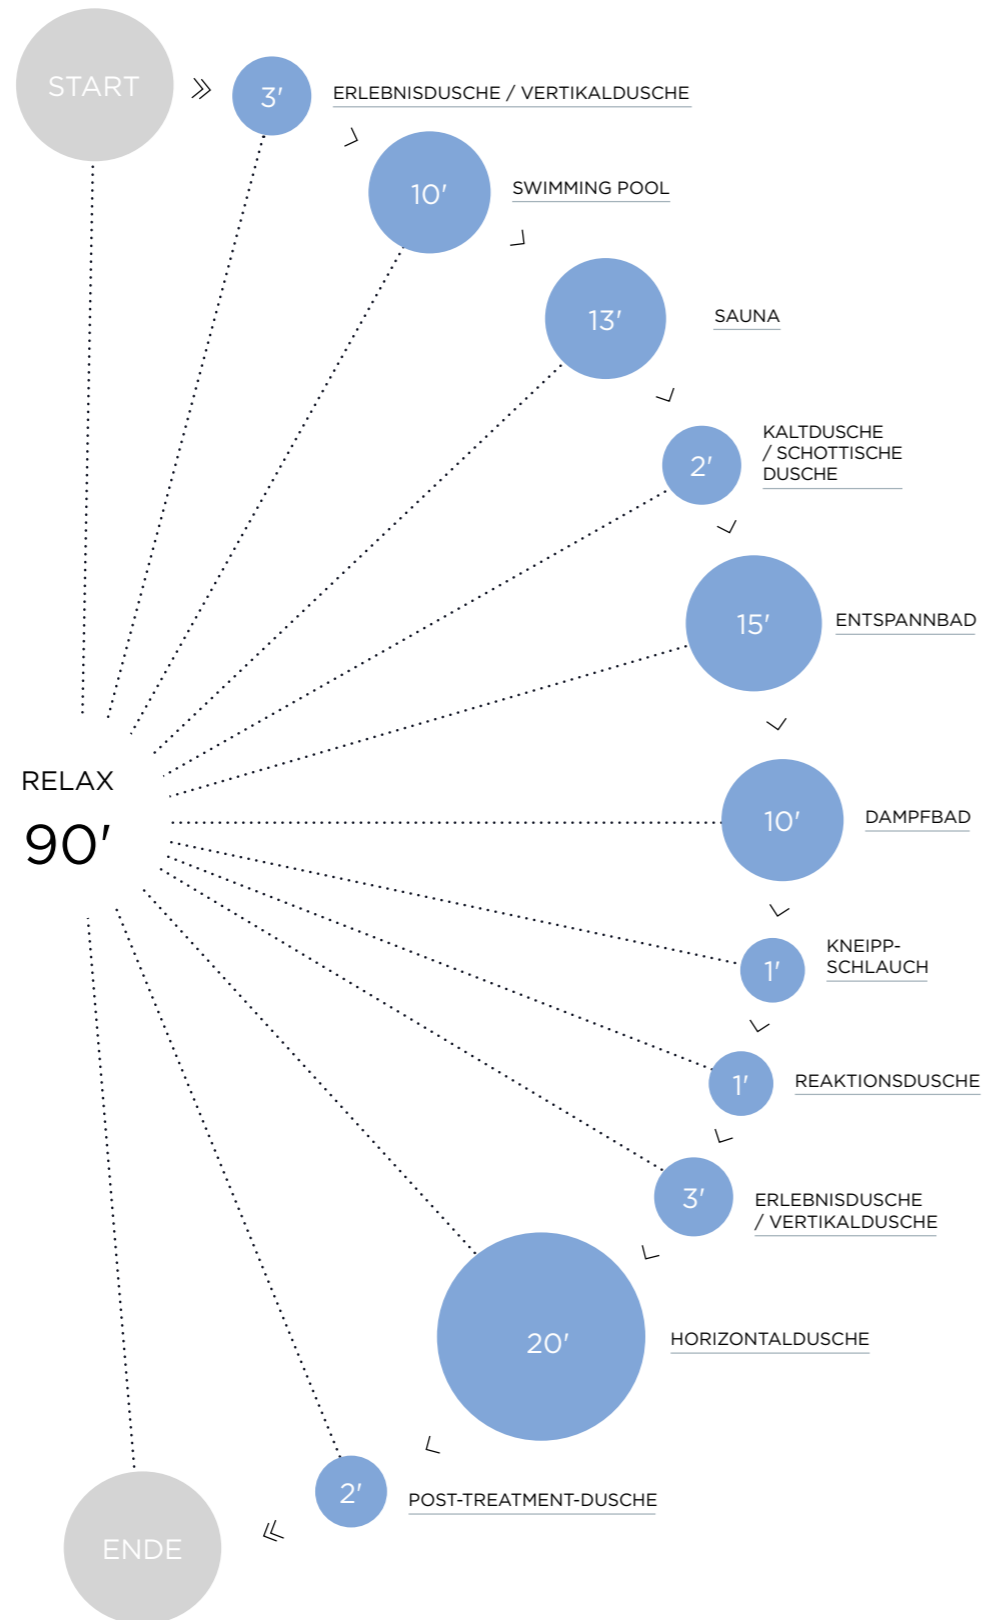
START

3′ ERLEBNISDUSCHE / VERTIKALDUSCHE

10′ SWIMMING POOL

13′ SAUNA

2′ KALTDUSCHE / SCHOTTISCHE DUSCHE

15′ ENTSPANNBAD

RELAX
90′

10′ DAMPFBAD

1′ KNEIPP-SCHLAUCH

1′ REAKTIONSDUSCHE

3′ ERLEBNISDUSCHE / VERTIKALDUSCHE

20′ HORIZONTALDUSCHE

2′ POST-TREATMENT-DUSCHE

ENDE